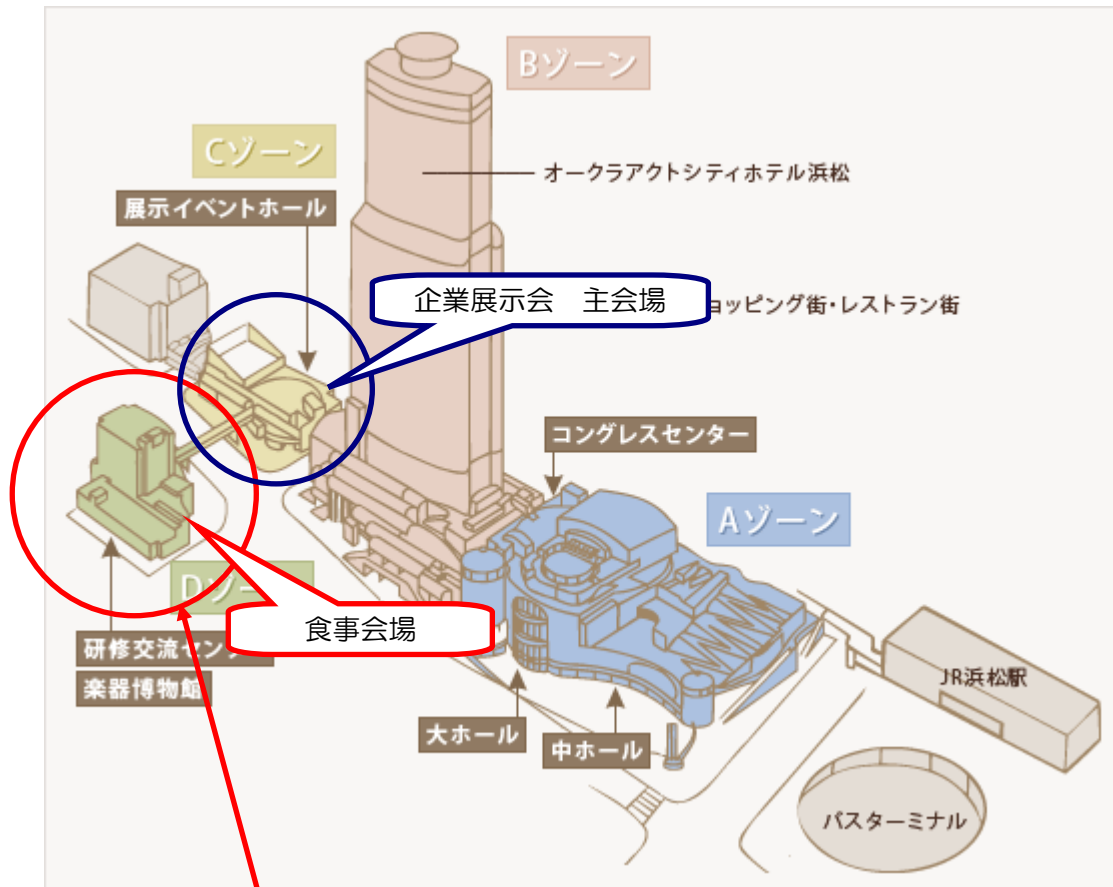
Bゾーン

Cゾーン

オークラアクトシティホテル浜松

展示イベントホール

企業展示会　主会場

ョッピング街・レストラン街

コングレスセンター

Aゾーン

Dゾー

食事会場

研修交流セン

楽器博物館

JR浜松駅

大ホール

中ホール

バスターミナル